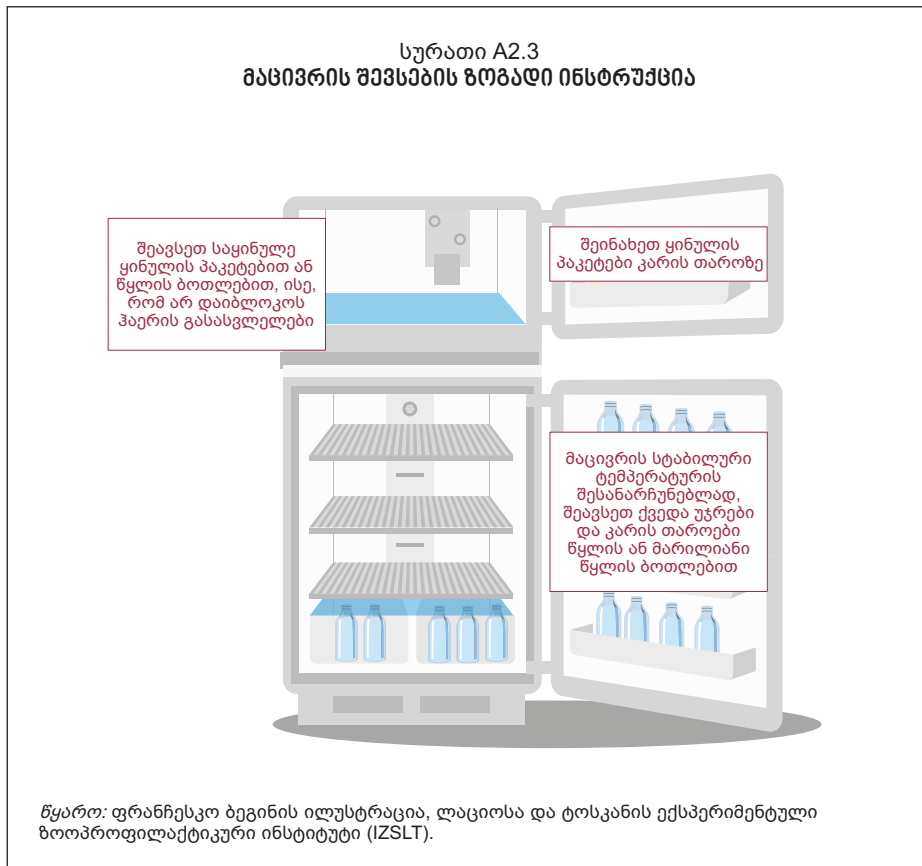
სურათი A2.3
მაცივრის შევსების ზოგადი ინსტრუქცია

შეავსეთ საყინულე ყინულის პაკეტებით ან წყლის ბოთლებით, ისე, რომ არ დაიბლოკოს ჰაერის გასასვლელები

შეინახეთ ყინულის პაკეტები კარის თაროზე

მაცივრის სტაბილური ტემპერატურის შესანარჩუნებლად, შეავსეთ ქვედა უჯრები და კარის თაროები წყლის ან მარილიანი წყლის ბოთლებით

წყარო: ფრანჩესკო ბეგინის ილუსტრაცია, ლაციოსა და ტოსკანის ექსპერიმენტული ზოოპროფილაქტიკური ინსტიტუტი (IZSLT).